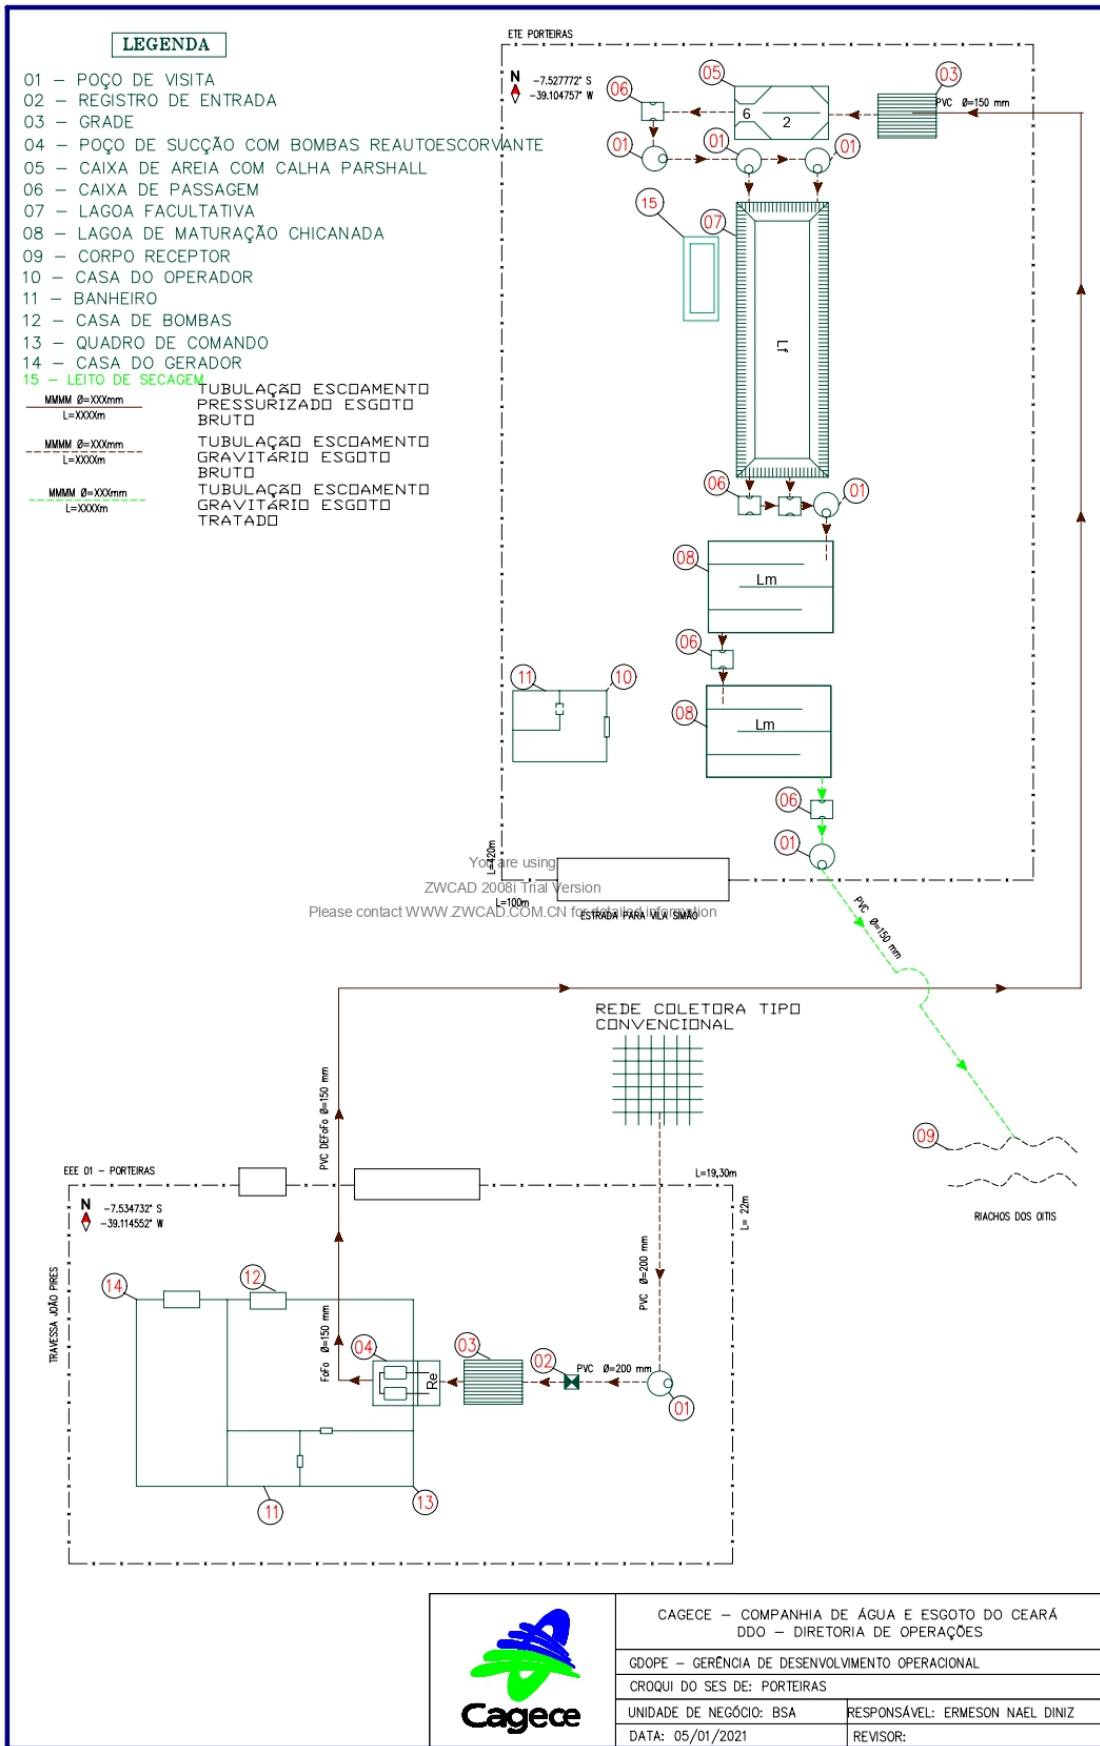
LEGENDA

01 – POÇO DE VISITA
02 – REGISTRO DE ENTRADA
03 – GRADE
04 – POÇO DE SUCÇÃO COM BOMBAS REAUTOESCORVANTE
05 – CAIXA DE AREIA COM CALHA PARSHALL
06 – CAIXA DE PASSAGEM
07 – LAGOA FACULTATIVA
08 – LAGOA DE MATURAÇÃO CHICANADA
09 – CORPO RECEPTOR
10 – CASA DO OPERADOR
11 – BANHEIRO
12 – CASA DE BOMBAS
13 – QUADRO DE COMANDO
14 – CASA DO GERADOR
15 – LEITO DE SECAGEM

MMMM Ø=XXXmm L=XXXXm TUBULAÇÃO ESCOAMENTO PRESSURIZADO ESGOTO BRUTO
MMMM Ø=XXXmm L=XXXXm TUBULAÇÃO ESCOAMENTO GRAVITÁRIO ESGOTO BRUTO
MMMM Ø=XXXmm L=XXXXm TUBULAÇÃO ESCOAMENTO GRAVITÁRIO ESGOTO TRATADO

ETE PORTEIRAS
N −7.527772° S −39.104757° W
06 05 03 6 2 PVC Ø=150 mm
01 01 01
15 07
Lf
06 01
08 Lm
06
11 10
08 Lm
06
01
L=420m
You are using ZWCAD 2008i Trial Version
Please contact WWW.ZWCAD.COM.CN for detailed information
L=100m ESTRADA PARA VILA SIMÃO
PVC Ø=150 mm

REDE COLETORA TIPO CONVENCIONAL
PVC DEFoFo Ø=150 mm
09
RIACHOS DOS OITIS

EEE 01 – PORTEIRAS
N −7.534732° S −39.114552° W
L=19,30m
L= 22m
TRAVESSA JOÃO PIRES
14 12
PVC Ø=200 mm
FoFo Ø=150 mm
04 03 02 PVC Ø=200 mm
Re
01
11 13

Cagece
CAGECE – COMPANHIA DE ÁGUA E ESGOTO DO CEARÁ
DDO – DIRETORIA DE OPERAÇÕES
GDOPE – GERÊNCIA DE DESENVOLVIMENTO OPERACIONAL
CROQUI DO SES DE: PORTEIRAS
UNIDADE DE NEGÓCIO: BSA
RESPONSÁVEL: ERMESON NAEL DINIZ
DATA: 05/01/2021
REVISOR: